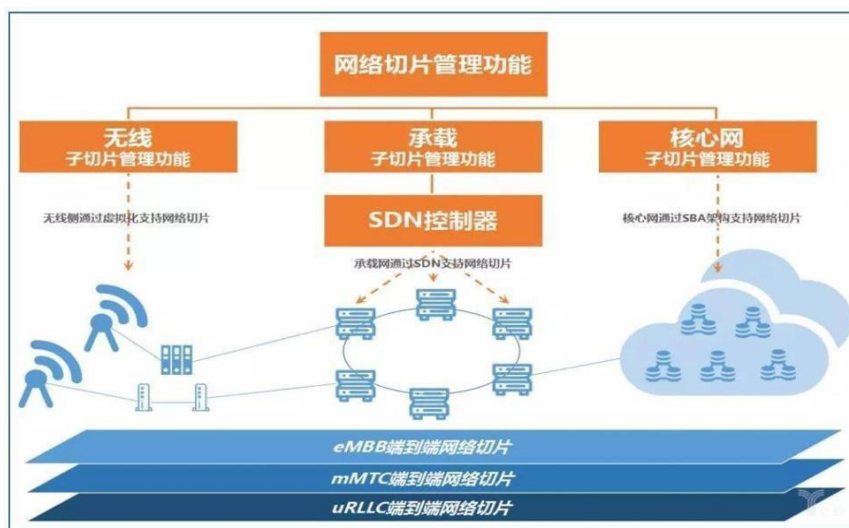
网络切片管理功能

无线
子切片管理功能

承载
子切片管理功能

核心网
子切片管理功能

无线侧通过虚拟化支持网络切片

SDN控制器

核心网通过SBA架构支持网络切片

承载网通过SDN支持网络切片

eMBB端到端网络切片

mMTC端到端网络切片

uRLLC端到端网络切片